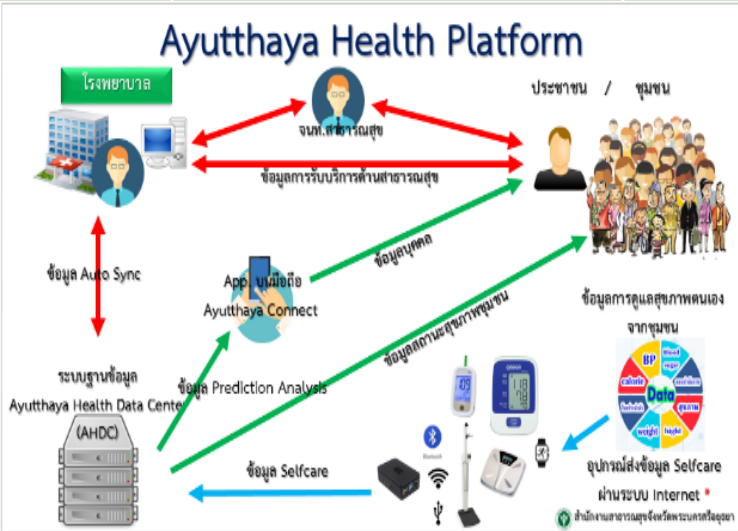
Ayutthaya Health Platform

โรงพยาบาล

จนท.สาธารณสุข

ประชาชน / ชุมชน

ข้อมูลการรับบริการด้านสาธารณสุข

ข้อมูล Auto Sync

App. บนมือถือ Ayutthaya Connect

ข้อมูลบุคคล

ข้อมูลสถานะสุขภาพชุมชน

ข้อมูลการดูแลสุขภาพตนเองจากชุมชน

ระบบฐานข้อมูล Ayutthaya Health Data Center (AHDC)

ข้อมูล Prediction Analysis

BP

blood sugar

calorie

Data

weight

height

ข้อมูล Selfcare

อุปกรณ์ส่งข้อมูล Selfcare ผ่านระบบ Internet *

สำนักงานสาธารณสุขจังหวัดพระนครศรีอยุธยา